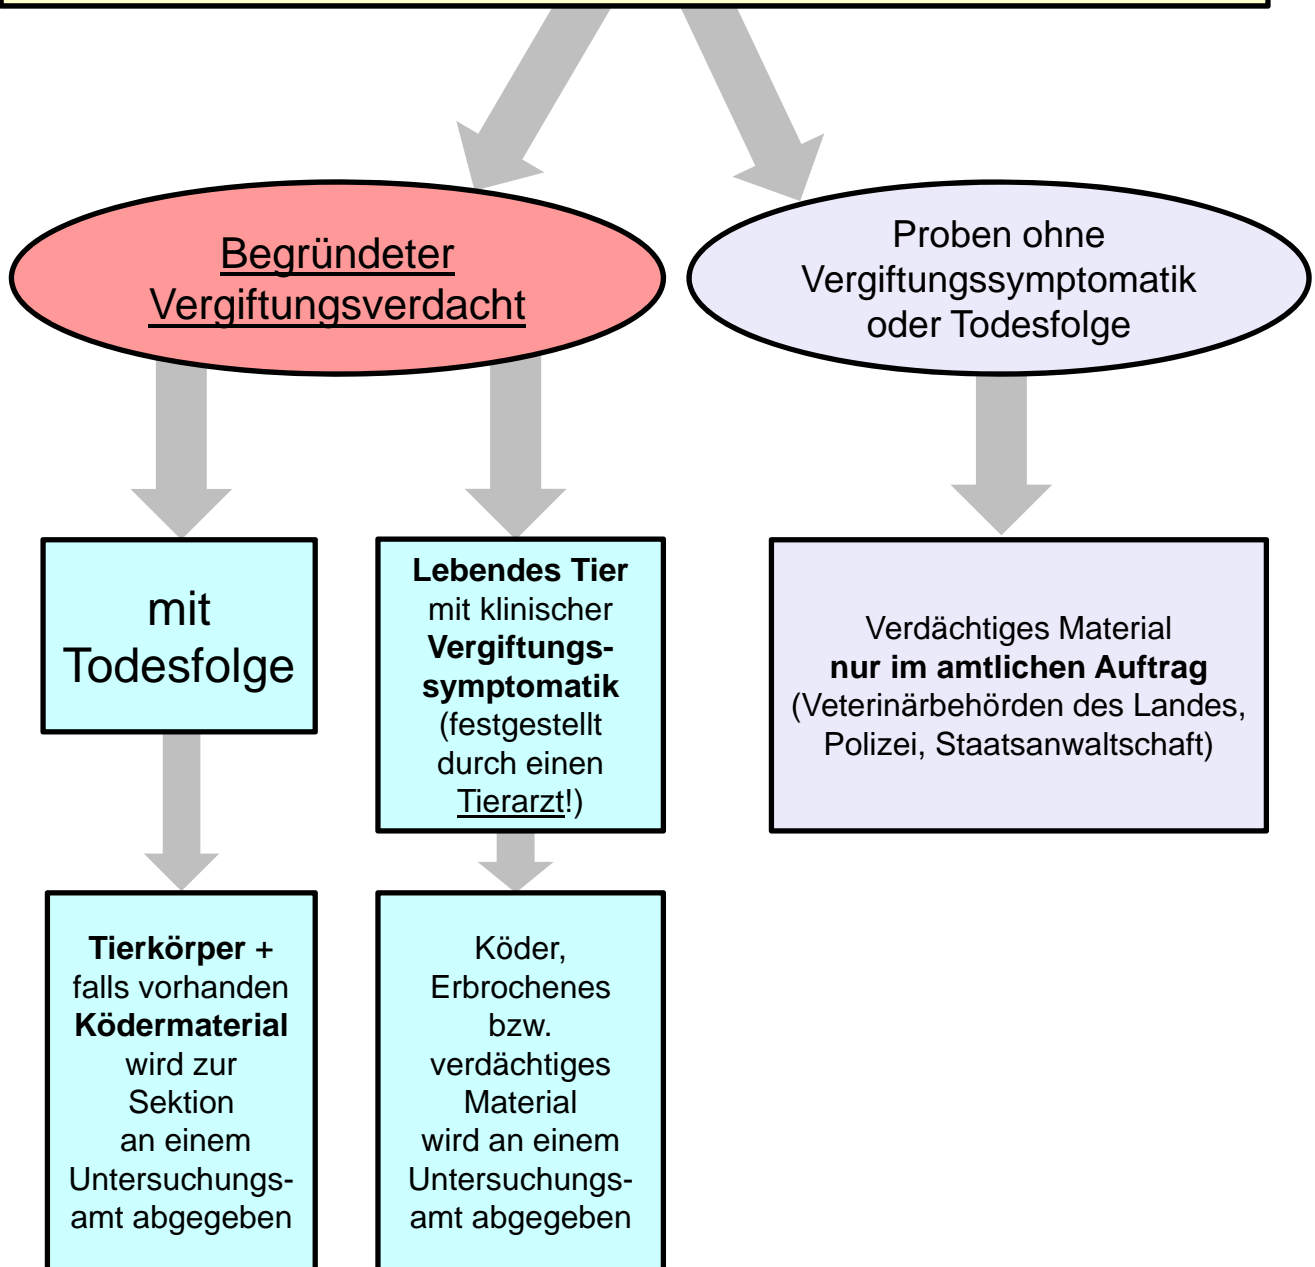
Begründeter Vergiftungsverdacht

Proben ohne Vergiftungssymptomatik oder Todesfolge

mit Todesfolge

**Lebendes Tier** mit klinischer **Vergiftungssymptomatik** (festgestellt durch einen Tierarzt!)

Verdächtiges Material **nur im amtlichen Auftrag** (Veterinärbehörden des Landes, Polizei, Staatsanwaltschaft)

**Tierkörper** + falls vorhanden **Ködermaterial** wird zur Sektion an einem Untersuchungsamt abgegeben

Köder, Erbrochenes bzw. verdächtiges Material wird an einem Untersuchungsamt abgegeben